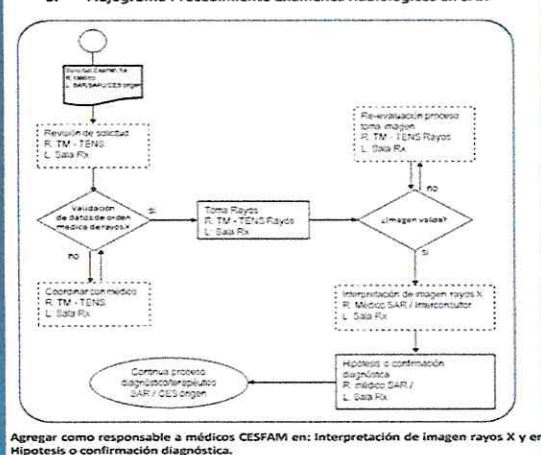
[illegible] Flujograma Procedimiento exámenes radiológicos en SAR

Solicitud examen Rx
R. Médico
L. SAR/SAPU/CES origen

Revisión de solicitud
R. TM - TENS
L. Sala Rx

Validación de datos de orden médica de rayos X

si

no

Coordinar con médico
R. TM - TENS
L. Sala Rx

Toma Rayos
R. TM - TENS Rayos
L. Sala Rx

Re-evaluación proceso toma imagen
R. TM - TENS Rayos
L. Sala Rx

no

¿Imagen valida?

si

Interpretación de imagen rayos X
R. Médico SAR / Interconsultor
L. Sala Rx

Hipotesis o confirmación diagnostica
R. médico SAR /
L. Sala Rx

Continua proceso diagnóstico/terapéutico SAR / CES origen

Agregar como responsable a médicos CESFAM en: Interpretación de imagen rayos X y en Hipotesis o confirmación diagnóstica.